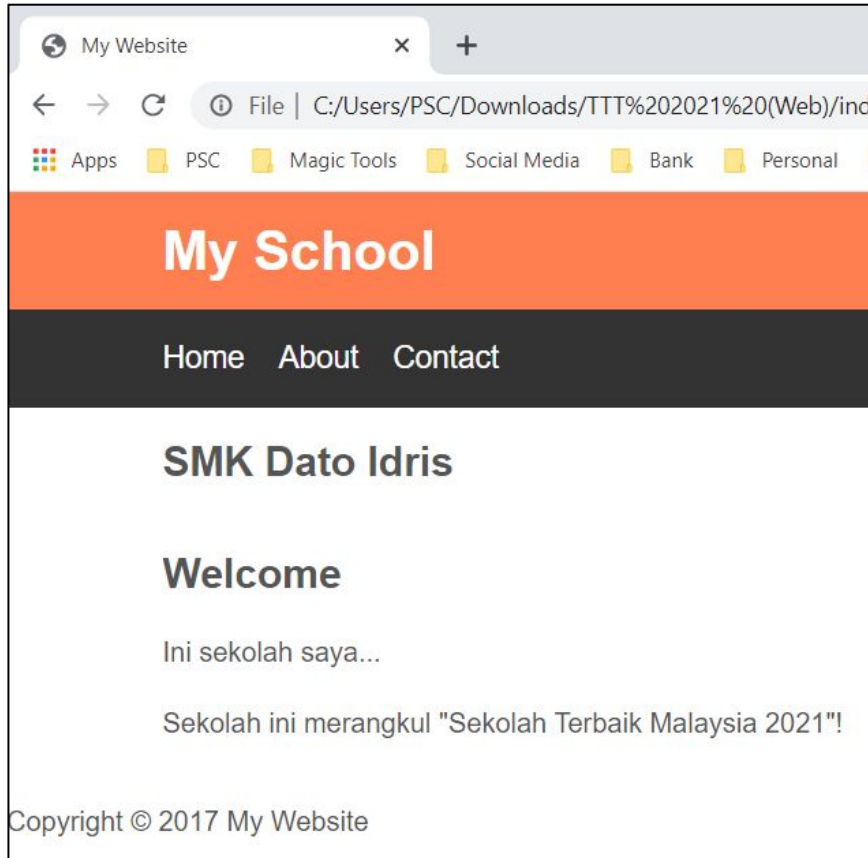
My Website ×
+
File | C:/Users/PSC/Downloads/TTT%202021%20(Web)/ind
Apps PSC Magic Tools Social Media Bank Personal

My School

Home About Contact

SMK Dato Idris

Welcome

Ini sekolah saya...

Sekolah ini merangkul "Sekolah Terbaik Malaysia 2021"!

Copyright © 2017 My Website